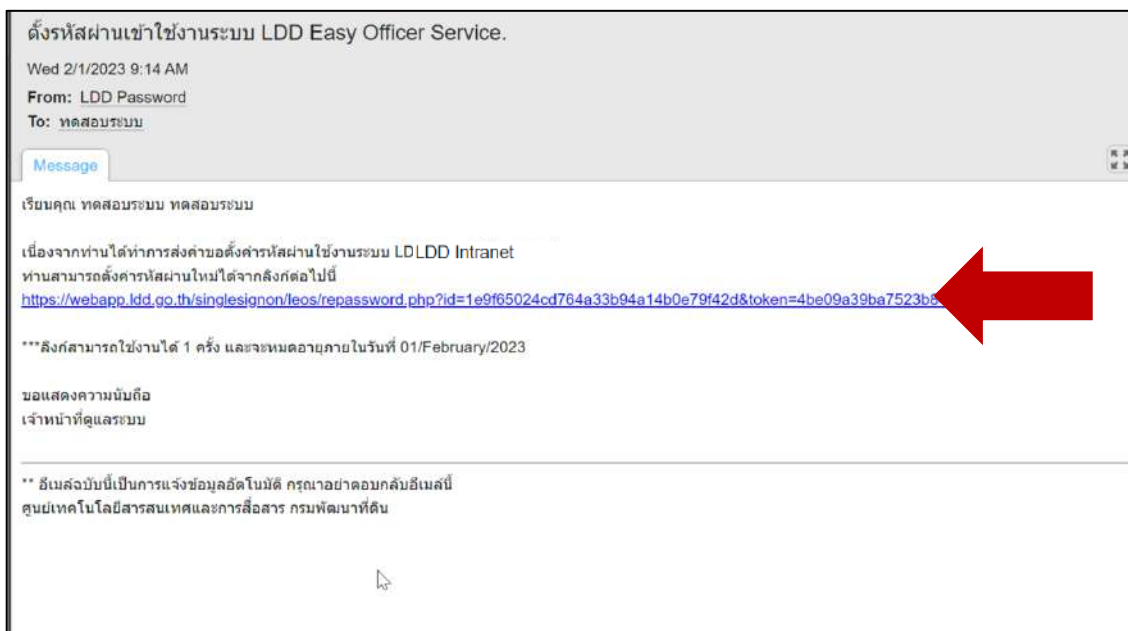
ตั้งรหัสผ่านเข้าใช้งานระบบ LDD Easy Officer Service.

Wed 2/1/2023 9:14 AM

From: LDD Password

To: ทดสอบระบบ

Message

เรียนคุณ ทดสอบระบบ ทดสอบระบบ

เนื่องจากท่านได้ทำการส่งคำขอตั้งค่ารหัสผ่านใช้งานระบบ LDLDD Intranet
ท่านสามารถตั้งค่ารหัสผ่านใหม่ได้จากลิงก์ต่อไปนี้
https://webapp.ldd.go.th/singlesignon/leos/repassword.php?id=1e9f65024cd764a33b94a14b0e79f42d&token=4be09a39ba7523b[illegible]

***ลิงก์สามารถใช้งานได้ 1 ครั้ง และจะหมดอายุภายในวันที่ 01/February/2023

ขอแสดงความนับถือ
เจ้าหน้าที่ดูแลระบบ

** อีเมล์ฉบับนี้เป็นการแจ้งข้อมูลอัตโนมัติ กรุณาอย่าตอบกลับอีเมล์นี้
ศูนย์เทคโนโลยีสารสนเทศและการสื่อสาร กรมพัฒนาที่ดิน